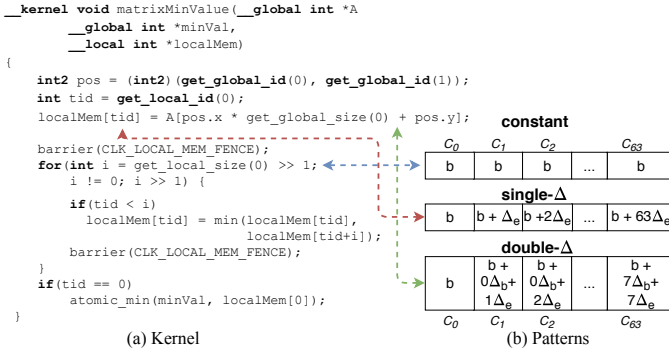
__kernel void matrixMinValue(__global int *A
        __global int *minVal,
        __local int *localMem)
{
    int2 pos = (int2)(get_global_id(0), get_global_id(1));
    int tid = get_local_id(0);
    localMem[tid] = A[pos.x * get_global_size(0) + pos.y];

    barrier(CLK_LOCAL_MEM_FENCE);
    for(int i = get_local_size(0) >> 1;
        i != 0; i >> 1) {

        if(tid < i)
            localMem[tid] = min(localMem[tid],
                                localMem[tid+i]);
        barrier(CLK_LOCAL_MEM_FENCE);
    }
    if(tid == 0)
        atomic_min(minVal, localMem[0]);
}

(a) Kernel

constant

| $C_0$ | $C_1$ | $C_2$ | | $C_{63}$ |
|---|---|---|---|---|
| b | b | b | ... | b |

single-Δ

| b | b + $\Delta_e$ | b +2$\Delta_e$ | ... | b + 63$\Delta_e$ |
|---|---|---|---|---|

double-Δ

| b | b + $0\Delta_b$+ $1\Delta_e$ | b + $0\Delta_b$+ $2\Delta_e$ | ... | b + $7\Delta_b$+ $7\Delta_e$ |
|---|---|---|---|---|
| $C_0$ | $C_1$ | $C_2$ | | $C_{63}$ |

(b) Patterns